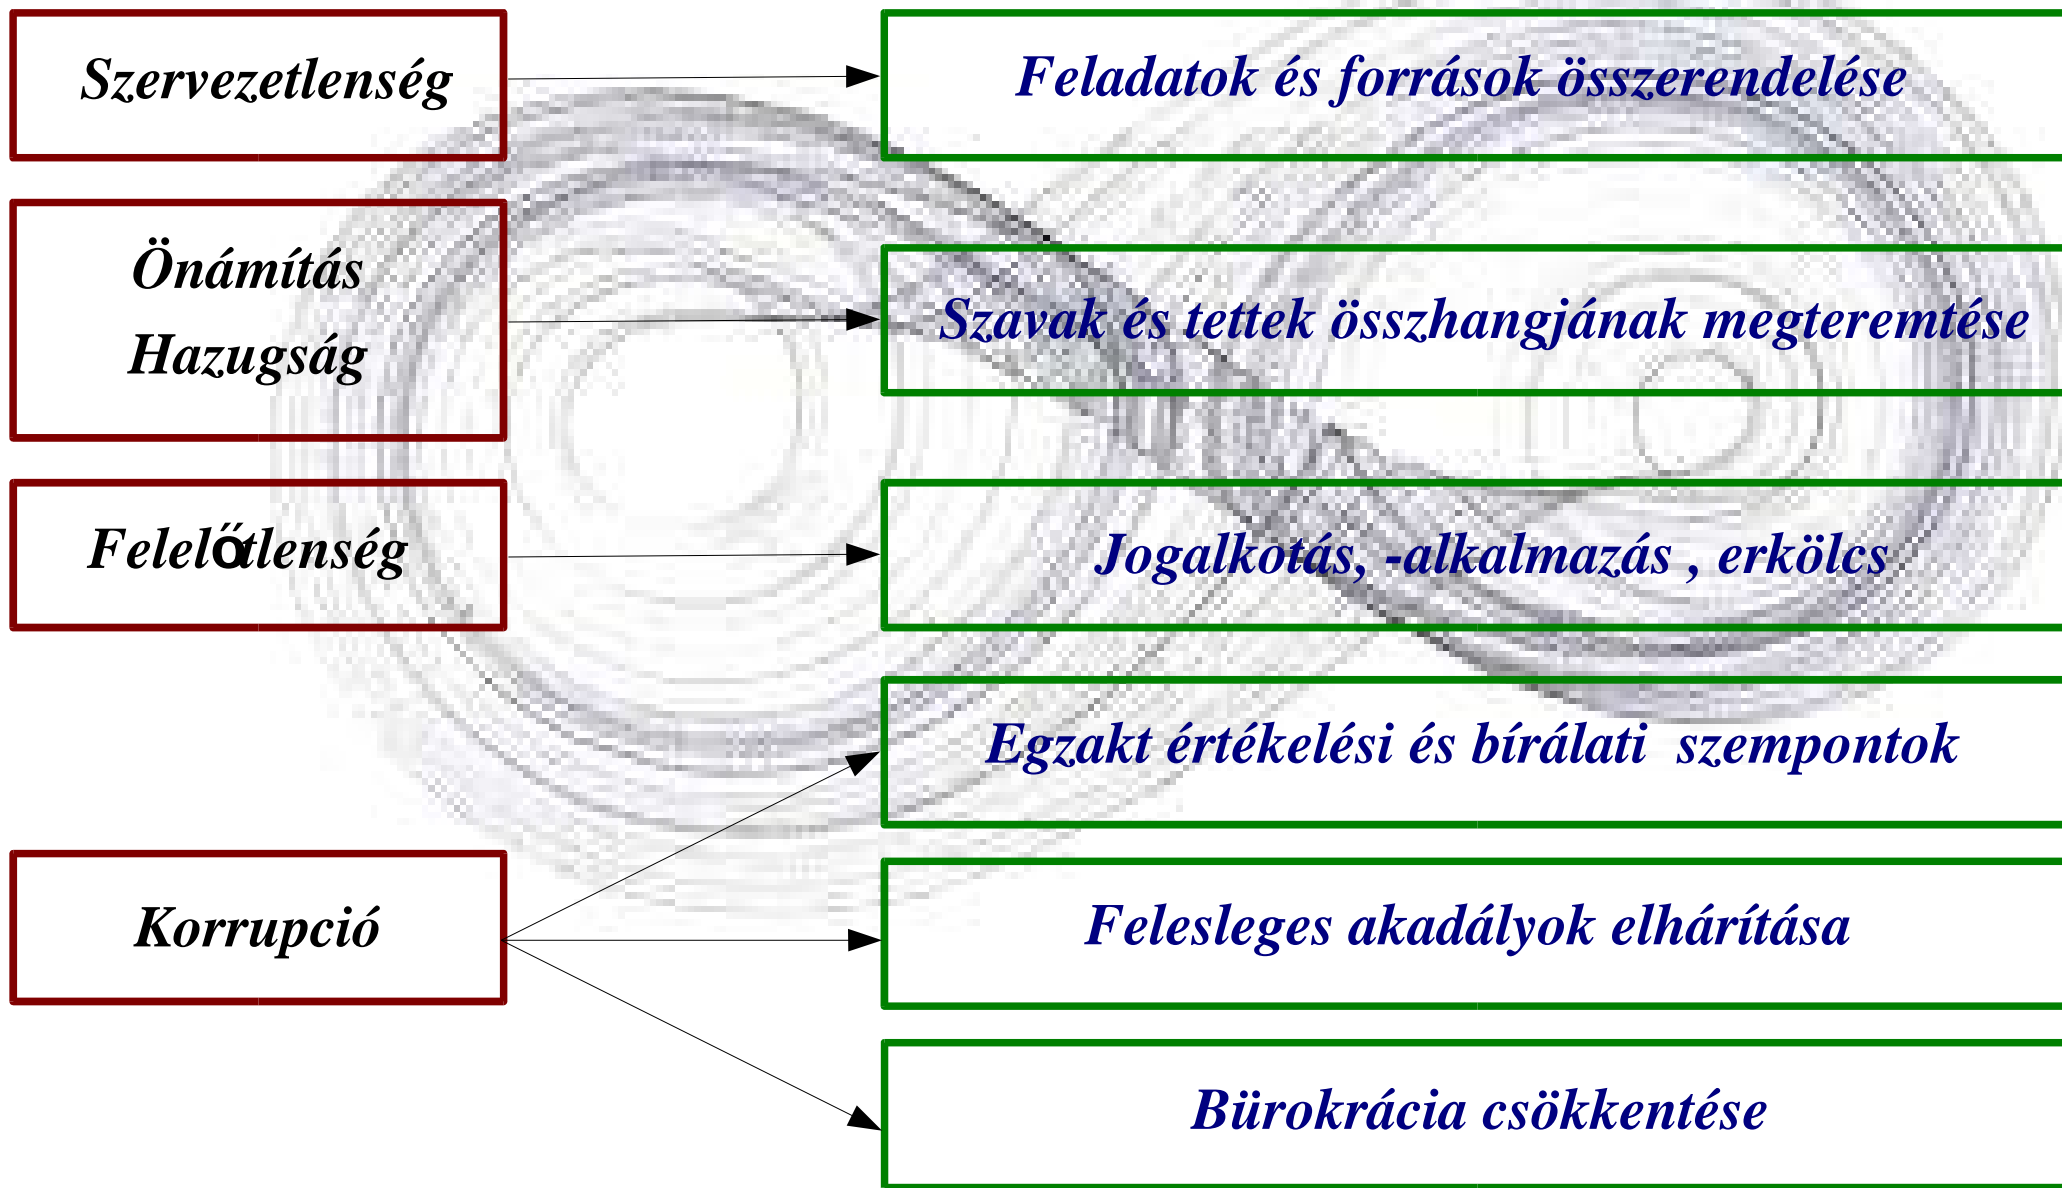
Szervezetlenség

Feladatok és források összerendelése

Önámítás
Hazugság

Szavak és tettek összhangjának megteremtése

Felelőtlenség

Jogalkotás, -alkalmazás , erkölcs

Egzakt értékelési és bírálati szempontok

Korrupció

Felesleges akadályok elhárítása

Bürokrácia csökkentése